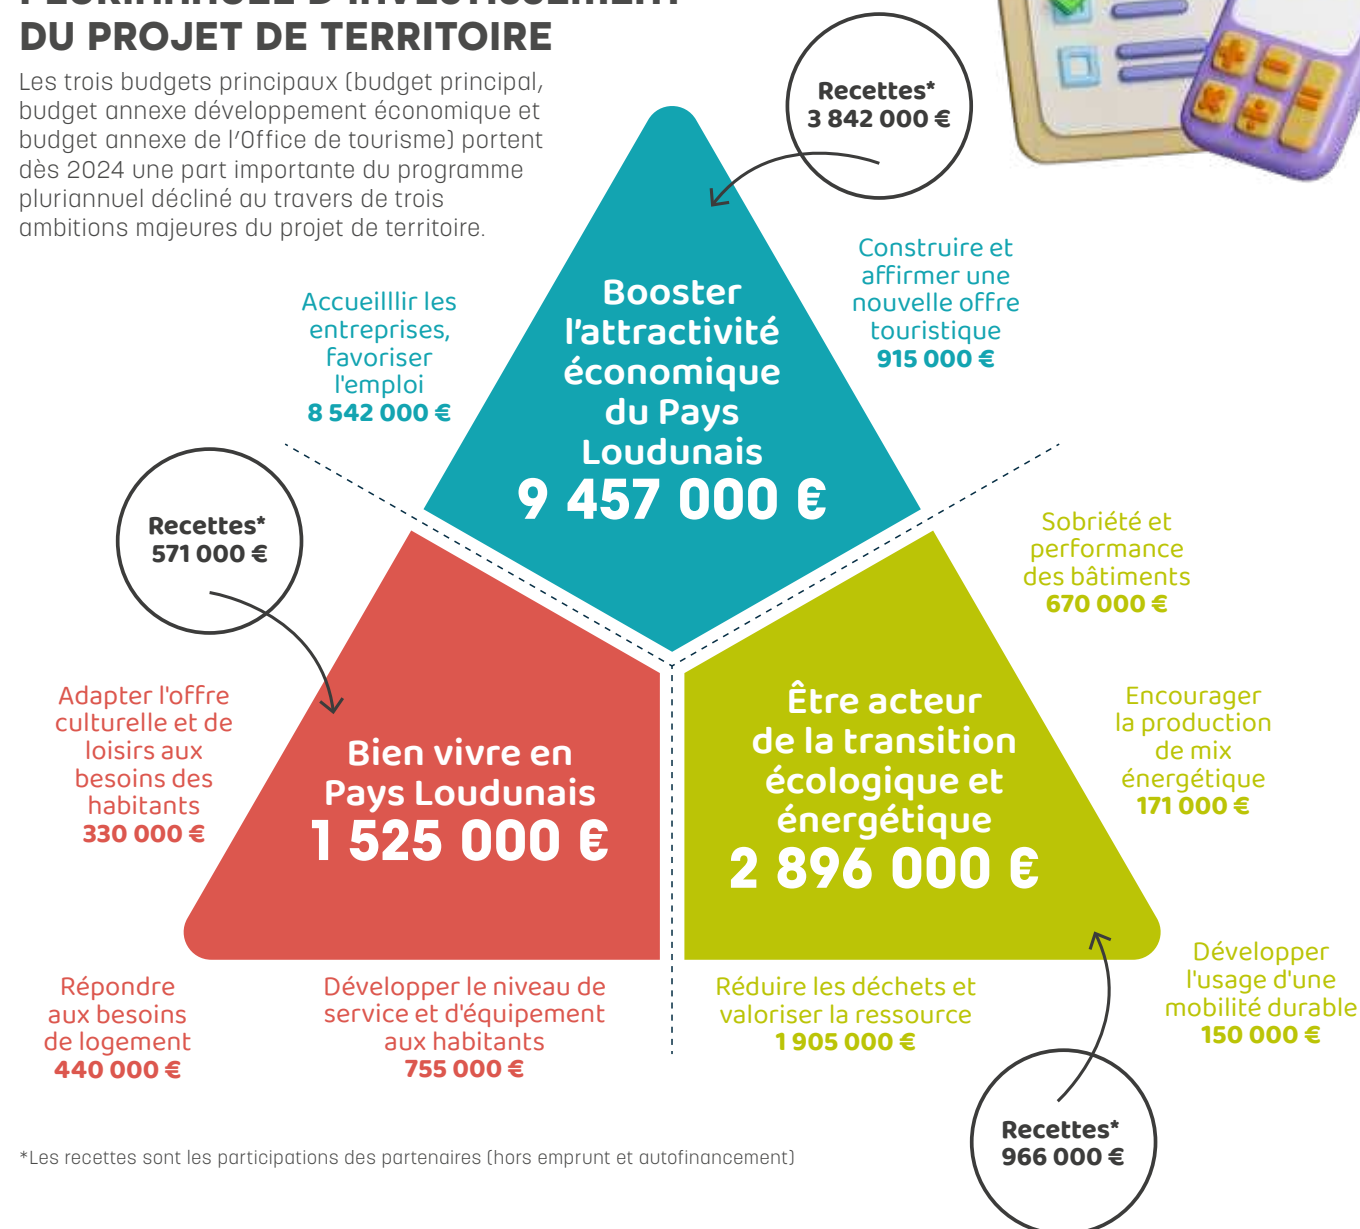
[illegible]
DU PROJET DE TERRITOIRE

Les trois budgets principaux (budget principal, budget annexe développement économique et budget annexe de l'Office de tourisme) portent dès 2024 une part importante du programme pluriannuel décliné au travers de trois ambitions majeures du projet de territoire.

Recettes*
3 842 000 €

Accueilllir les entreprises, favoriser l'emploi
8 542 000 €

Booster l'attractivité économique du Pays Loudunais
9 457 000 €

Construire et affirmer une nouvelle offre touristique
915 000 €

Recettes*
571 000 €

Sobriété et performance des bâtiments
670 000 €

Adapter l'offre culturelle et de loisirs aux besoins des habitants
330 000 €

Bien vivre en Pays Loudunais
1 525 000 €

Être acteur de la transition écologique et énergétique
2 896 000 €

Encourager la production de mix énergétique
171 000 €

Répondre aux besoins de logement
440 000 €

Développer le niveau de service et d'équipement aux habitants
755 000 €

Réduire les déchets et valoriser la ressource
1 905 000 €

Développer l'usage d'une mobilité durable
150 000 €

Recettes*
966 000 €

*Les recettes sont les participations des partenaires (hors emprunt et autofinancement)